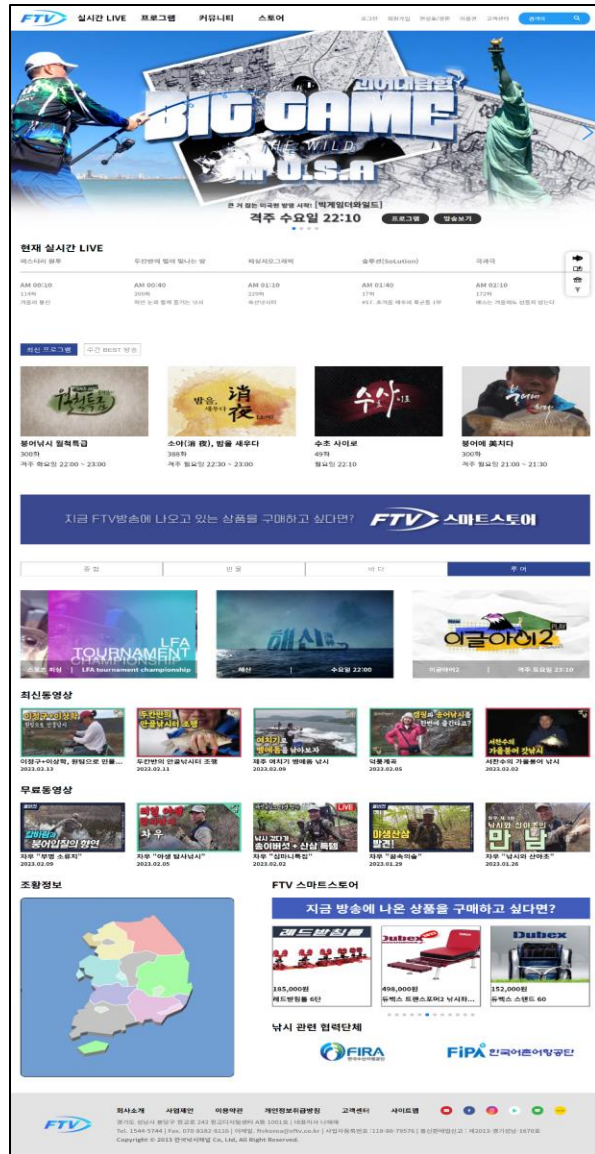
FTV 실시간 LIVE 프로그램 커뮤니티 스토어

로그인 회원가입 편성표/안내 이용권 고객센터 검색어

빅게임더와일드
BIG GAME
THE WILD
IN U.S.A

큰 거 잡는 미국편 방송 시작! [빅게임더와일드]
격주 수요일 22:10
프로그램 방송보기

현재 실시간 LIVE

| 버스터의 원투 | 두칸반의 텔레 빛나는 밤 | 피싱프로그래픽 | 솔루션(SoLution) | 극채색 |
|---|---|---|---|---|
| AM 00:10 | AM 00:40 | AM 01:10 | AM 01:40 | AM 02:10 |

최신 프로그램 주간 BEST 방송

붕어낚시 월척특급
300회
격주 화요일 22:00 ~ 23:00

소야(消夜), 밤을 새우다
388회
격주 월요일 22:30 ~ 23:00

수초 사이로
49회
월요일 22:10

붕어에 美치다
300회
격주 월요일 21:00 ~ 21:30

지금 FTV방송에 나오고 있는 상품을 구매하고 싶다면? FTV 스마트스토어

종합 민물 바다 루어

LFA TOURNAMENT CHAMPIONSHIP
스포츠 피싱 | LFA tournament championship

해신
해신 | 수요일 22:00

어글아이2
어글아이2 | 격주 토요일 23:10

최신동영상

이정구+이상학, 원점으로 만들...
2023.02.13

두칸반의 안골낚시터 조행
2023.02.11

제주 예사기 뱅에돔 낚시
2023.02.09

덕룡계곡
2023.02.05

서천수의 가을붕어 낚시
2023.02.03

무료동영상

자투 "붕어 소품지"
2023.02.09

자투 "야생 탐사낚시"
2023.02.05

자투 "삼마니특집"
2023.02.02

자투 "꿈속의숲"
2023.01.29

자투 "낚시와 산야초"
2023.01.26

조황정보

FTV 스마트스토어

지금 방송에 나온 상품을 구매하고 싶다면?

레드방칭틀
185,000원
레드방칭틀 6단

Dubex
498,000원
듀벡스 트랜스포머2 낚시좌...

Dubex
152,000원
듀벡스 스탠드 60

낚시 관련 협력단체

FIRA 한국수산자원공단

FIPA 한국어촌어항공단

회사소개 사업제안 이용약관 개인정보처리방침 고객센터 사이트맵

Copyright © 2013 한국낚시채널 Co., Ltd. All Right Reserved.